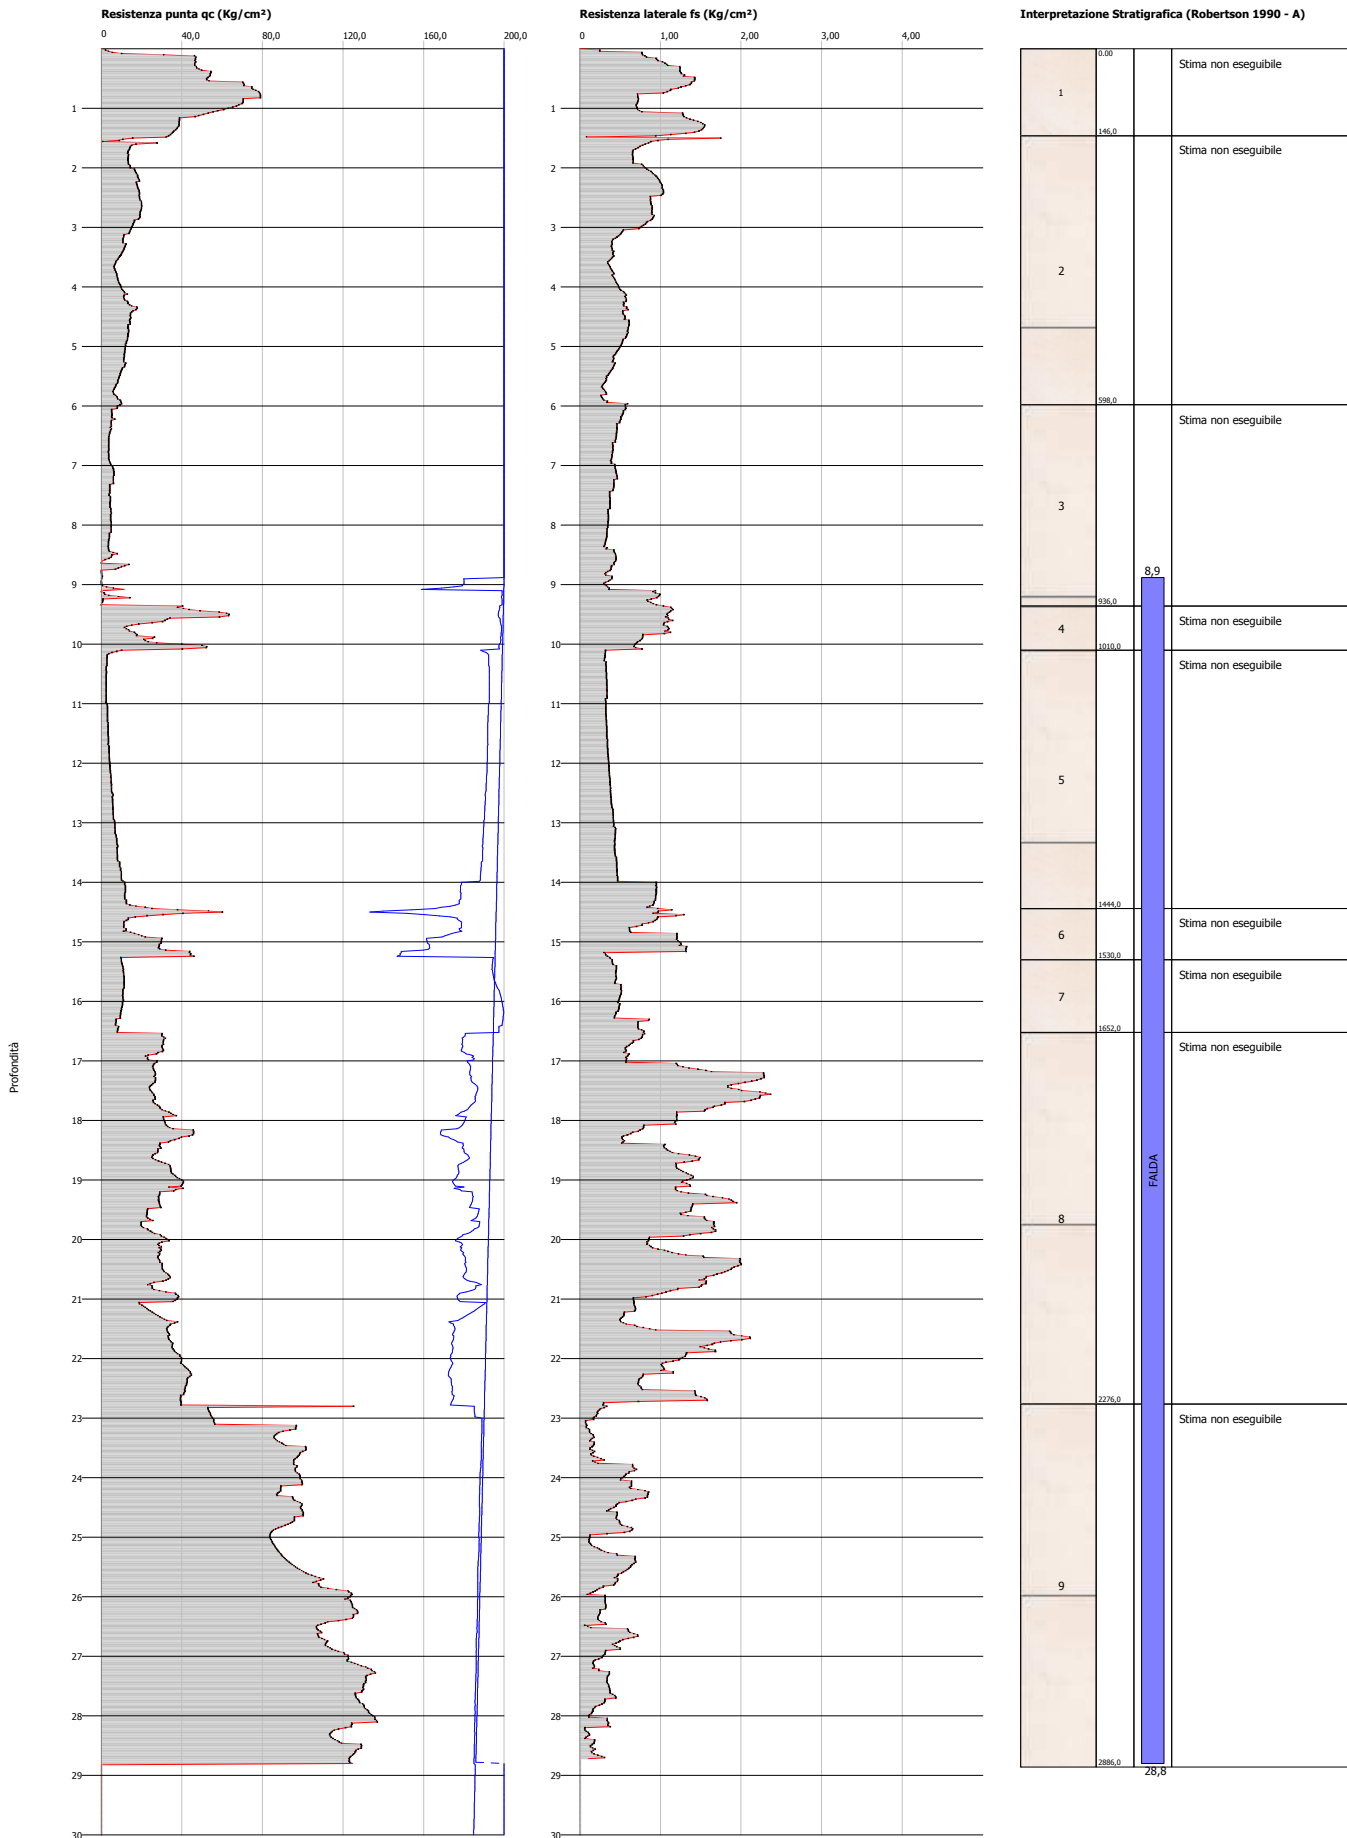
Resistenza punta qc (Kg/cm²)

0 40,0 80,0 120,0 160,0 200,0

1 2 3 4 5 6 7 8 9 10 11 12 13 14 15 16 17 18 19 20 21 22 23 24 25 26 27 28 29 30

Profondità

Resistenza laterale fs (Kg/cm²)

0 1,00 2,00 3,00 4,00

1 2 3 4 5 6 7 8 9 10 11 12 13 14 15 16 17 18 19 20 21 22 23 24 25 26 27 28 29 30

Interpretazione Stratigrafica (Robertson 1990 - A)

| | | | |
|---|---|---|---|
| 1 | 0.00 | | Stima non eseguibile |
| 2 | 146,0 | | Stima non eseguibile |
| 3 | 598,0 | | Stima non eseguibile |
| 4 | 936,0 | | Stima non eseguibile |
| 5 | 1010,0 | | Stima non eseguibile |
| 6 | 1444,0 | | Stima non eseguibile |
| 7 | 1530,0 | | Stima non eseguibile |
| 8 | 1652,0 | | Stima non eseguibile |
| 9 | 2276,0 | | Stima non eseguibile |
| | 2886,0 | | |

8,9
FALDA
28,8